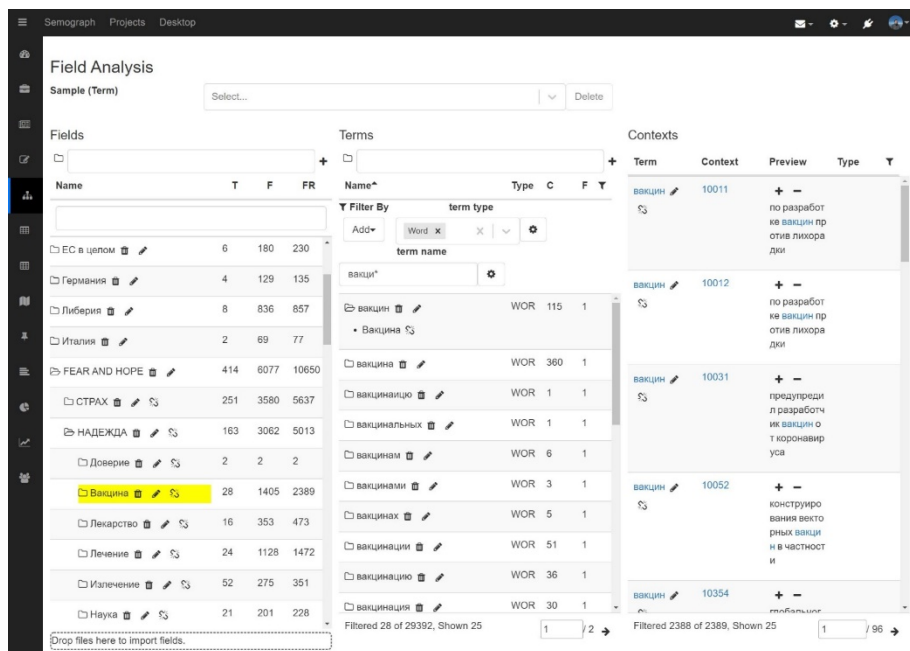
Semograph Projects Desktop

Field Analysis

Sample (Term)

Select...

Delete

Fields

| Name | T | F | FR |
|---|---|---|---|
| ЕС в целом | 6 | 180 | 230 |
| Германия | 4 | 129 | 135 |
| Либерия | 8 | 836 | 857 |
| Италия | 2 | 69 | 77 |
| FEAR AND HOPE | 414 | 6077 | 10650 |
| СТРАХ | 251 | 3580 | 5637 |
| НАДЕЖДА | 163 | 3062 | 5013 |
| Доверие | 2 | 2 | 2 |
| Вакцина | 28 | 1405 | 2389 |
| Лекарство | 16 | 353 | 473 |
| Лечение | 24 | 1128 | 1472 |
| Излечение | 52 | 275 | 351 |
| Наука | 21 | 201 | 228 |

Drop files here to import fields.

Terms

Filter By term type

Add Word ×

term name

вакци*

| Name | Type | C | F |
|---|---|---|---|
| вакцин • Вакцина | WOR | 115 | 1 |
| вакцина | WOR | 360 | 1 |
| вакцинацию | WOR | 1 | 1 |
| вакцинальных | WOR | 1 | 1 |
| вакцинам | WOR | 6 | 1 |
| вакцинами | WOR | 3 | 1 |
| вакцинах | WOR | 5 | 1 |
| вакцинации | WOR | 51 | 1 |
| вакцинацию | WOR | 36 | 1 |
| вакцинация | WOR | 30 | 1 |

Filtered 28 of 29392, Shown 25 1 /2

Contexts

| Term | Context | Preview | Type |
|---|---|---|---|
| вакцин | 10011 | + − по разработке вакцин против лихорадки | |
| вакцин | 10012 | + − по разработке вакцин против лихорадки | |
| вакцин | 10031 | + − предупредил разработчик вакцин от коронавируса | |
| вакцин | 10052 | + − конструирования векторных вакцин в частности | |
| вакцин | 10354 | + − глобальног | |

Filtered 2388 of 2389, Shown 25 1 /96